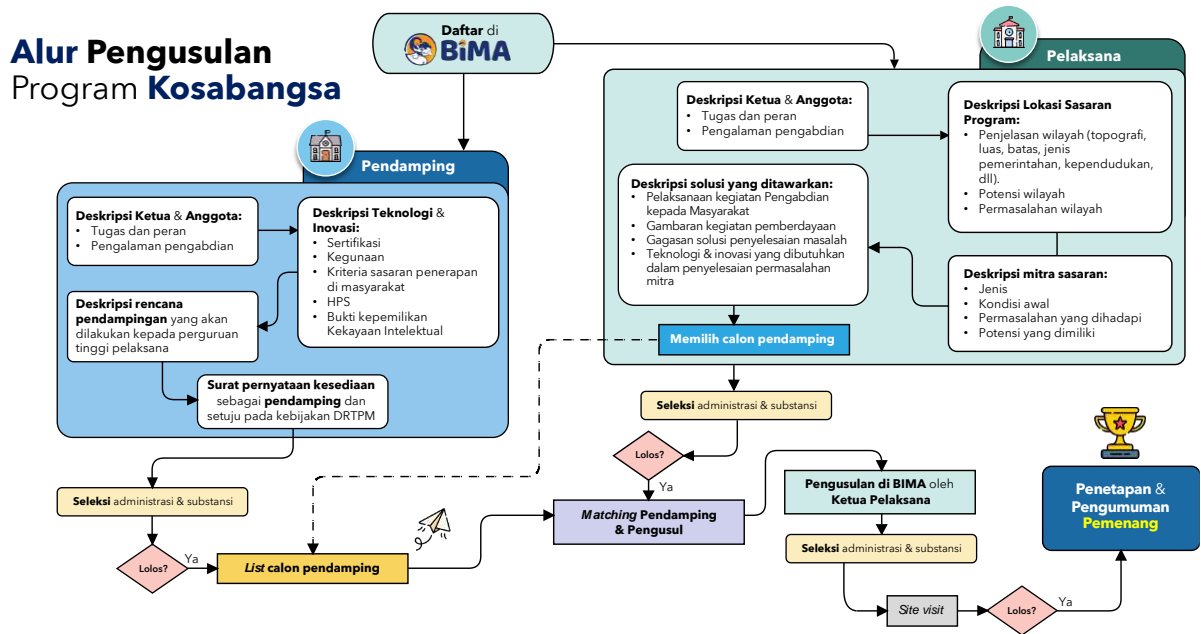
Alur Pengusulan Program Kosabangsa

Daftar di BIMA

Pendamping

Deskripsi Ketua & Anggota:
• Tugas dan peran
• Pengalaman pengabdian

Deskripsi Teknologi & Inovasi:
• Sertifikasi
• Kegunaan
• Kriteria sasaran penerapan di masyarakat
• HPS
• Bukti kepemilikan Kekayaan Intelektual

Deskripsi rencana pendampingan yang akan dilakukan kepada perguruan tinggi pelaksana

Surat pernyataan kesediaan sebagai pendamping dan setuju pada kebijakan DRTPM

Seleksi administrasi & substansi

Lolos?

Ya

List calon pendamping

Pelaksana

Deskripsi Ketua & Anggota:
• Tugas dan peran
• Pengalaman pengabdian

Deskripsi Lokasi Sasaran Program:
• Penjelasan wilayah (topografi, luas, batas, jenis pemerintahan, kependudukan, dll).
• Potensi wilayah
• Permasalahan wilayah

Deskripsi solusi yang ditawarkan:
• Pelaksanaan kegiatan Pengabdian kepada Masyarakat
• Gambaran kegiatan pemberdayaan
• Gagasan solusi penyelesaian masalah
• Teknologi & inovasi yang dibutuhkan dalam penyelesaian permasalahan mitra

Deskripsi mitra sasaran:
• Jenis
• Kondisi awal
• Permasalahan yang dihadapi
• Potensi yang dimiliki

Memilih calon pendamping

Seleksi administrasi & substansi

Lolos?

Ya

Matching Pendamping & Pengusul

Pengusulan di BIMA oleh Ketua Pelaksana

Seleksi administrasi & substansi

Site visit

Lolos?

Ya

Penetapan & Pengumuman Pemenang